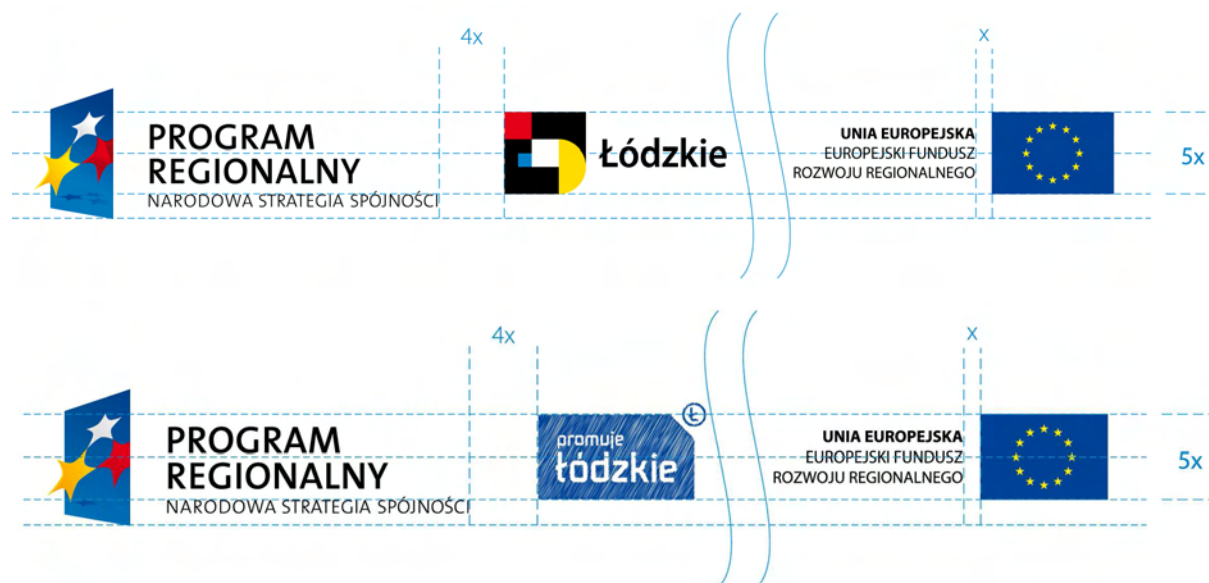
4x

x

PROGRAM REGIONALNY
NARODOWA STRATEGIA SPÓJNOŚCI

Łódzkie

UNIA EUROPEJSKA
EUROPEJSKI FUNDUSZ ROZWOJU REGIONALNEGO

5x

4x

x

PROGRAM REGIONALNY
NARODOWA STRATEGIA SPÓJNOŚCI

Ł
promuje
łódzkie

UNIA EUROPEJSKA
EUROPEJSKI FUNDUSZ ROZWOJU REGIONALNEGO

5x